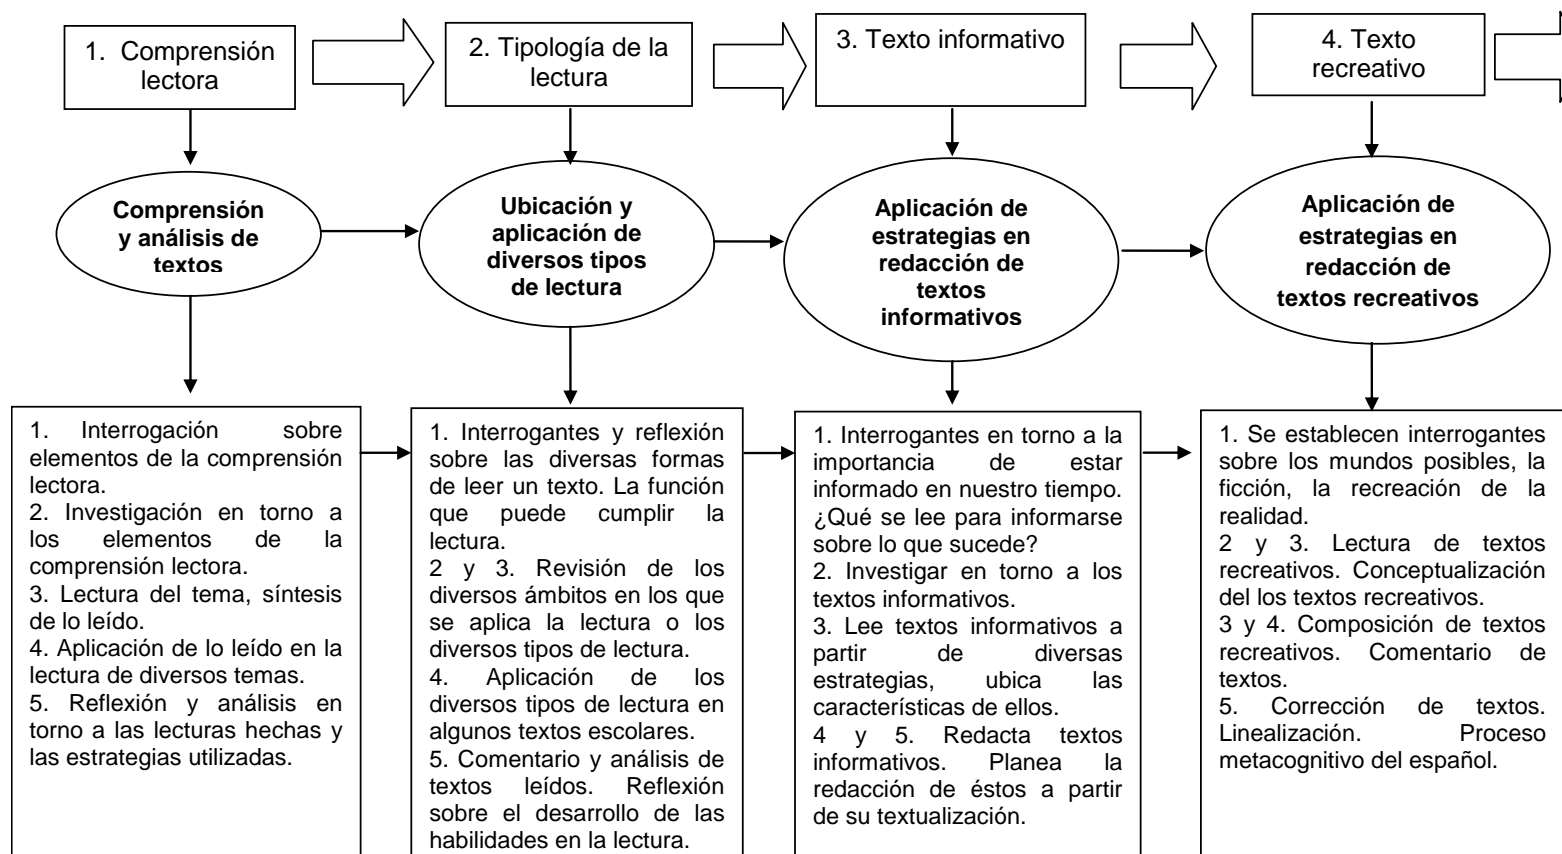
1. Comprensión lectora

2. Tipología de la lectura

3. Texto informativo

4. Texto recreativo

Comprensión y análisis de textos

Ubicación y aplicación de diversos tipos de lectura

Aplicación de estrategias en redacción de textos informativos

Aplicación de estrategias en redacción de textos recreativos

1. Interrogación sobre elementos de la comprensión lectora.
2. Investigación en torno a los elementos de la comprensión lectora.
3. Lectura del tema, síntesis de lo leído.
4. Aplicación de lo leído en la lectura de diversos temas.
5. Reflexión y análisis en torno a las lecturas hechas y las estrategias utilizadas.

1. Interrogantes y reflexión sobre las diversas formas de leer un texto. La función que puede cumplir la lectura.
2 y 3. Revisión de los diversos ámbitos en los que se aplica la lectura o los diversos tipos de lectura.
4. Aplicación de los diversos tipos de lectura en algunos textos escolares.
5. Comentario y análisis de textos leídos. Reflexión sobre el desarrollo de las habilidades en la lectura.

1. Interrogantes en torno a la importancia de estar informado en nuestro tiempo. ¿Qué se lee para informarse sobre lo que sucede?
2. Investigar en torno a los textos informativos.
3. Lee textos informativos a partir de diversas estrategias, ubica las características de ellos.
4 y 5. Redacta textos informativos. Planea la redacción de éstos a partir de su textualización.

1. Se establecen interrogantes sobre los mundos posibles, la ficción, la recreación de la realidad.
2 y 3. Lectura de textos recreativos. Conceptualización del los textos recreativos.
3 y 4. Composición de textos recreativos. Comentario de textos.
5. Corrección de textos. Linealización. Proceso metacognitivo del español.